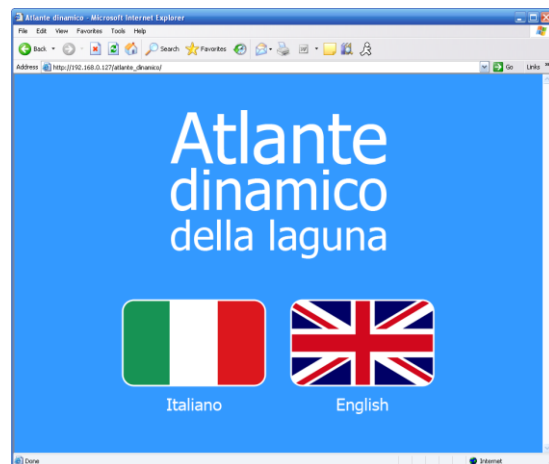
Atlante dinamico - Microsoft Internet Explorer

File Edit View Favorites Tools Help

Back Search Favorites

Address http://192.168.0.127/atlante_dinamico/ Go Links

Atlante
dinamico
della laguna

Italiano

English

Done

Internet